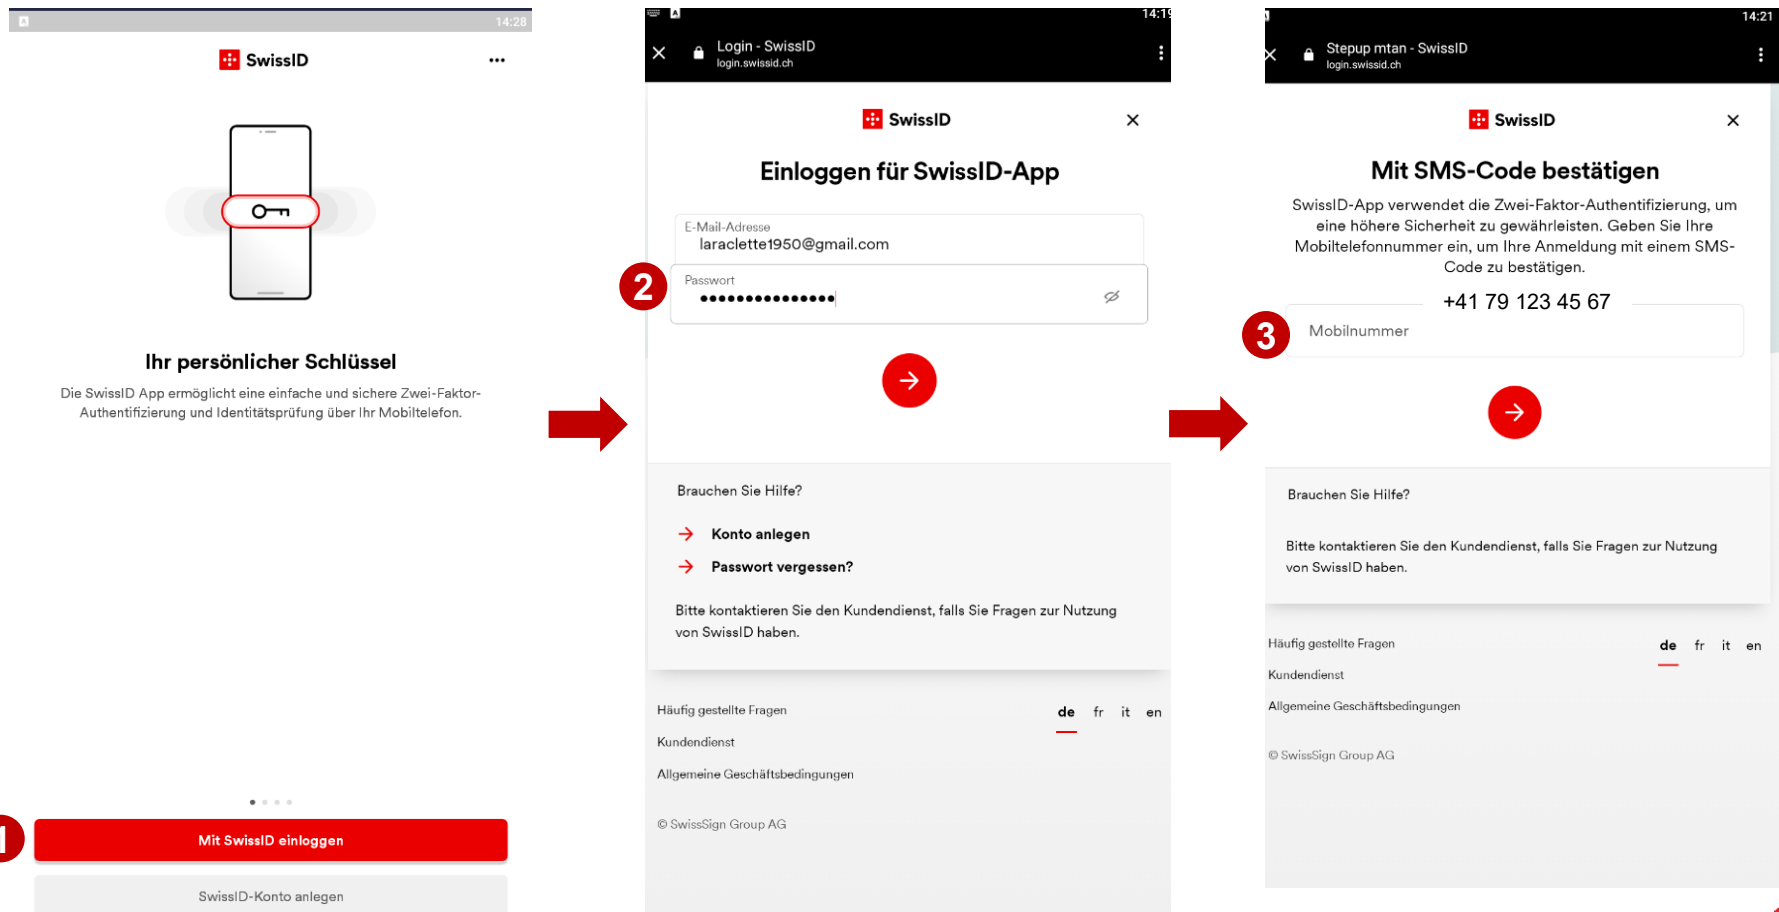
14:28

SwissID

Ihr persönlicher Schlüssel

Die SwissID App ermöglicht eine einfache und sichere Zwei-Faktor-Authentifizierung und Identitätsprüfung über Ihr Mobiltelefon.

1

Mit SwissID einloggen

SwissID-Konto anlegen

14:19

Login - SwissID
login.swissid.ch

SwissID

Einloggen für SwissID-App

E-Mail-Adresse
laraclette1950@gmail.com

2

Passwort
•••••••••••••••

Brauchen Sie Hilfe?

Konto anlegen

Passwort vergessen?

Bitte kontaktieren Sie den Kundendienst, falls Sie Fragen zur Nutzung von SwissID haben.

Häufig gestellte Fragen

Kundendienst

Allgemeine Geschäftsbedingungen

de fr it en

© SwissSign Group AG

14:21

Stepup mtan - SwissID
login.swissid.ch

SwissID

Mit SMS-Code bestätigen

SwissID-App verwendet die Zwei-Faktor-Authentifizierung, um eine höhere Sicherheit zu gewährleisten. Geben Sie Ihre Mobiltelefonnummer ein, um Ihre Anmeldung mit einem SMS-Code zu bestätigen.

+41 79 123 45 67

3

Mobilnummer

Brauchen Sie Hilfe?

Bitte kontaktieren Sie den Kundendienst, falls Sie Fragen zur Nutzung von SwissID haben.

Häufig gestellte Fragen

Kundendienst

Allgemeine Geschäftsbedingungen

de fr it en

© SwissSign Group AG